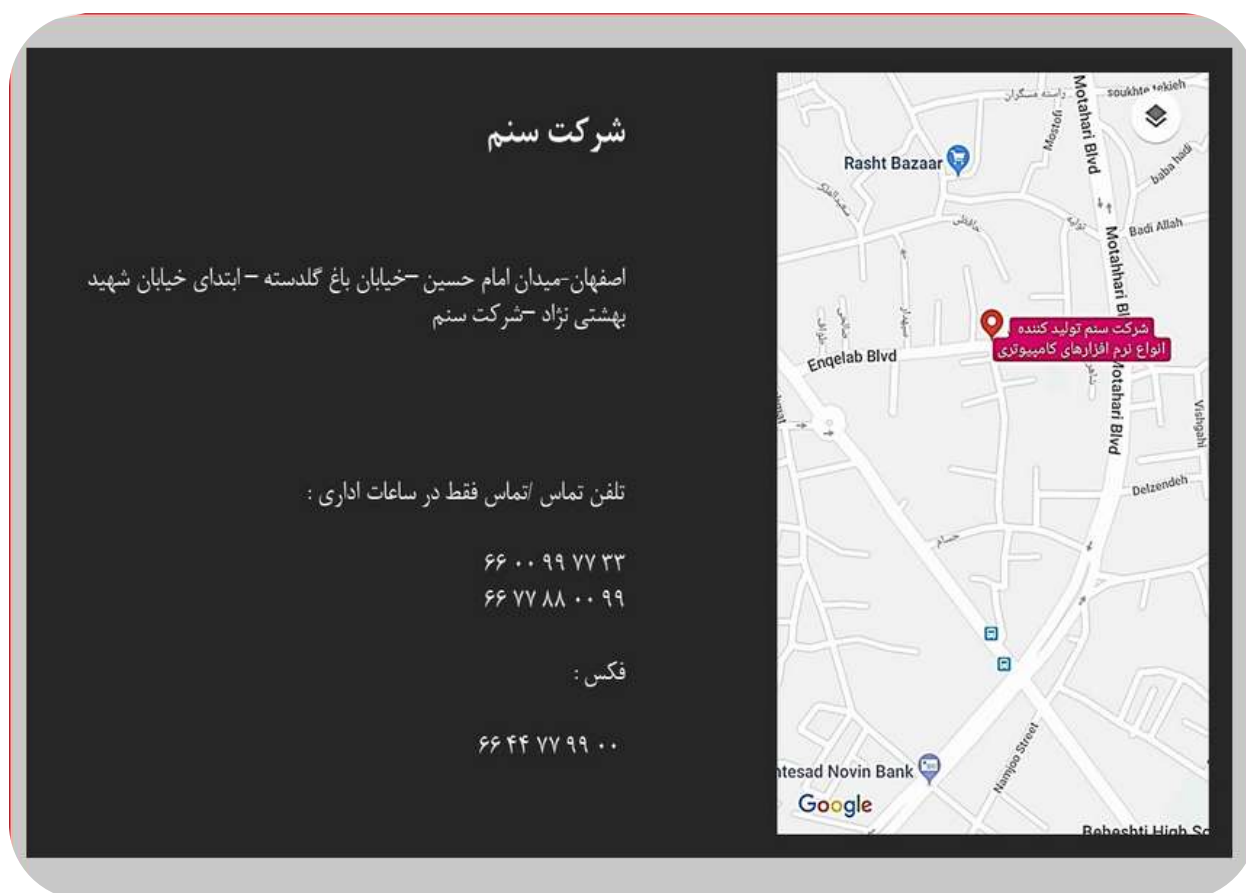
شرکت سنم

اصفهان-میدان امام حسین –خیابان باغ گلدسته – ابتدای خیابان شهید بهشتی نژاد –شرکت سنم

تلفن تماس /تماس فقط در ساعات اداری :

۶۶ ۰۰ ۹۹ ۷۷ ۳۳
۶۶ ۷۷ ۸۸ ۰۰ ۹۹

فکس :

۶۶ ۴۴ ۷۷ ۹۹ ۰۰

Motahari Blvd
soukhte tekieh
Rasht Bazaar
Mostofi
baba hadi
Badi Allah
Motahhari Bl
شرکت سنم تولید کننده
انواع نرم افزارهای کامپیوتری
Enqelab Blvd
Motahari Blvd
Vishgah
Delzendeh
Namjoo Street
ntesad Novin Bank
Google
Beheshti High Sc